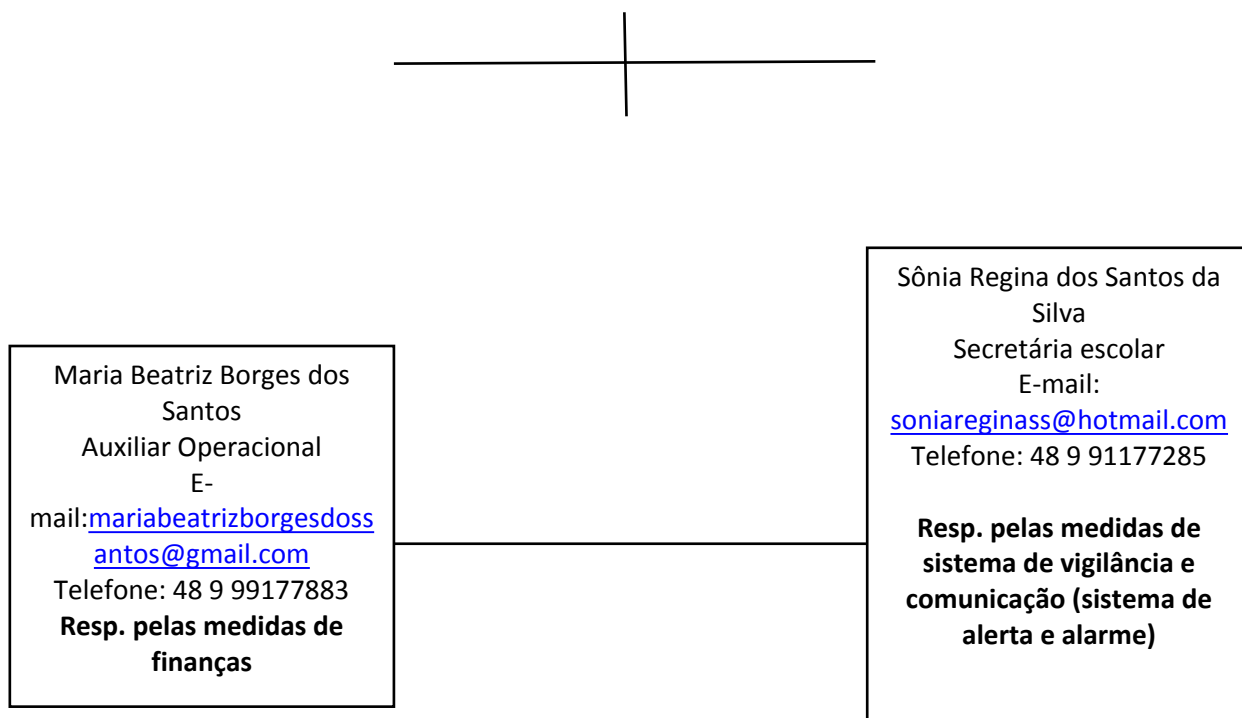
Maria Beatriz Borges dos Santos
Auxiliar Operacional
E-mail:mariabeatrizborgesdossantos@gmail.com
Telefone: 48 9 99177883
**Resp. pelas medidas de finanças**

Sônia Regina dos Santos da Silva
Secretária escolar
E-mail: soniareginass@hotmail.com
Telefone: 48 9 91177285

**Resp. pelas medidas de sistema de vigilância e comunicação (sistema de alerta e alarme)**